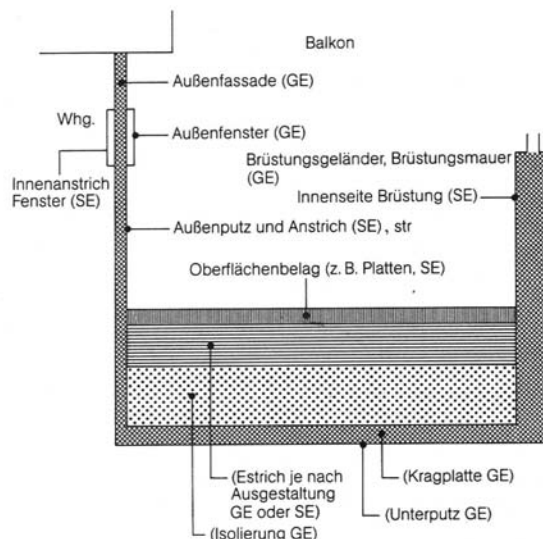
Balkon

Außenfassade (GE)

Whg.

Außenfenster (GE)

Innenanstrich Fenster (SE)

Brüstungsgeländer, Brüstungsmauer (GE)

Innenseite Brüstung (SE)

Außenputz und Anstrich (SE), str

Oberflächenbelag (z. B. Platten, SE)

(Estrich je nach Ausgestaltung GE oder SE)

(Kragplatte GE)

(Unterputz GE)

(Isolierung GE)